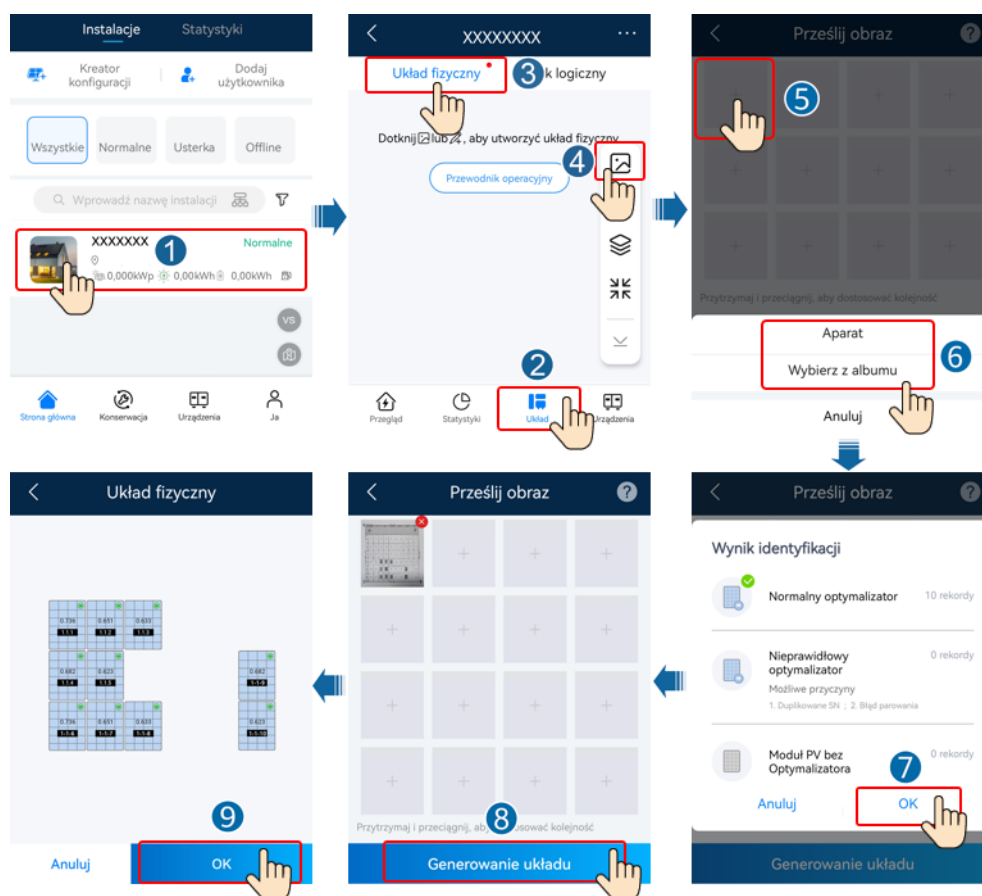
Instalacje Statystyki

Kreator konfiguracji

Dodaj użytkownika

Wszystkie Normalne Usterka Offline

Wprowadź nazwę instalacji

XXXXXXX 1 Normalne

0,000kWp 0,00kWh 0,00kWh

VS

Strona główna Konserwacja Urządzenia Ja

XXXXXXXX

Układ fizyczny 3 k logiczny

Dotknij lub , aby utworzyć układ fizyczny 4

Przewodnik operacyjny

2

Przegląd Statystyki Układ Urządzenia

Prześlij obraz

5

Przytrzymaj i przeciągnij, aby dostosować kolejność

Aparat

Wybierz z albumu 6

Anuluj

Prześlij obraz

Wynik identyfikacji

Normalny optymalizator 10 rekordy

Nieprawidłowy optymalizator 0 rekordy

Możliwe przyczyny

1. Duplikowane SN ; 2. Błąd parowania

Moduł PV bez Optymalizatora 0 rekordy

7

Anuluj OK

Generowanie układu

Prześlij obraz

Przytrzymaj i przeciągnij, aby 8 sować kolejność

Generowanie układu

Układ fizyczny

0.736 1.1.1 0.651 1.1.2 0.633 1.1.3

0.682 1.1.4 0.623 1.1.5

0.736 1.1.6 0.651 1.1.7 0.633 1.1.8

0.682 1.1.9 0.623 1.1.10

9

Anuluj OK